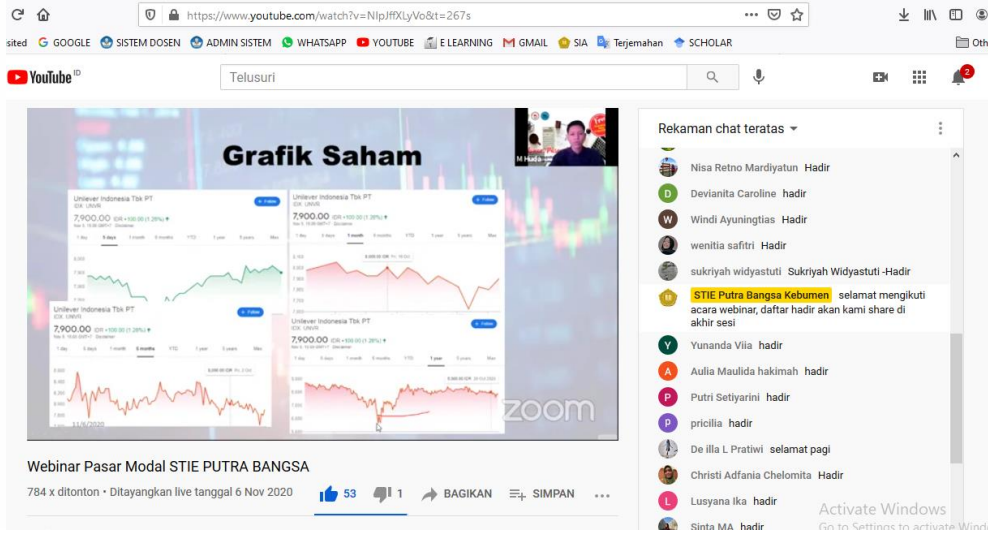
https://www.youtube.com/watch?v=NIpJffXLyVo&t=267s

sited GOOGLE SISTEM DOSEN ADMIN SISTEM WHATSAPP YOUTUBE E LEARNING GMAIL SIA Terjemahan SCHOLAR Oth

YouTube ID

Telusuri

2

Grafik Saham

M Huda

Unilever Indonesia Tbk PT
7,900.00

Unilever Indonesia Tbk PT
7,900.00

Unilever Indonesia Tbk PT
7,900.00

Unilever Indonesia Tbk PT
7,900.00

zoom

Webinar Pasar Modal STIE PUTRA BANGSA

784 x ditonton • Ditayangkan live tanggal 6 Nov 2020

53 1 BAGIKAN SIMPAN ...

Rekaman chat teratas

Nisa Retno Mardiyatun Hadir
Devianita Caroline hadir
Windi Ayuningtias Hadir
wenitia safitri Hadir
sukriyah widyastuti Sukriyah Widyastuti -Hadir
STIE Putra Bangsa Kebumen selamat mengikuti acara webinar, daftar hadir akan kami share di akhir sesi
Yunanda Viia hadir
Aulia Maulida hakimah hadir
Putri Setiyarini hadir
pricilia hadir
De illa L Pratiwi selamat pagi
Christi Adfania Chelomita Hadir
Lusyana Ika hadir
Sinta MA hadir

Activate Windows
Go to Settings to activate Windo